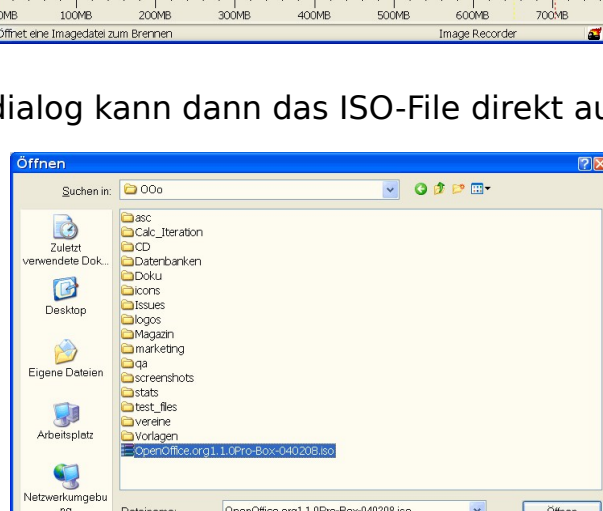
0MB 100MB 200MB 300MB 400MB 500MB 600MB 700MB

Öffnet eine Imagedatei zum Brennen

Image Recorder

dialog kann dann das ISO-File direkt au

Öffnen

Suchen in: OOo

Zuletzt verwendete Dok...

Desktop

Eigene Dateien

Arbeitsplatz

Netzwerkumgebung

asc
Calc_Iteration
CD
Datenbanken
Doku
icons
Issues
logos
Magazin
marketing
qa
screenshots
stats
test_files
vereine
Vorlagen
OpenOffice.org1.1.0Pro-Box-040208.iso

Dateiname: OpenOffice.org1.1.0Pro-Box-040208.iso

Öffnen